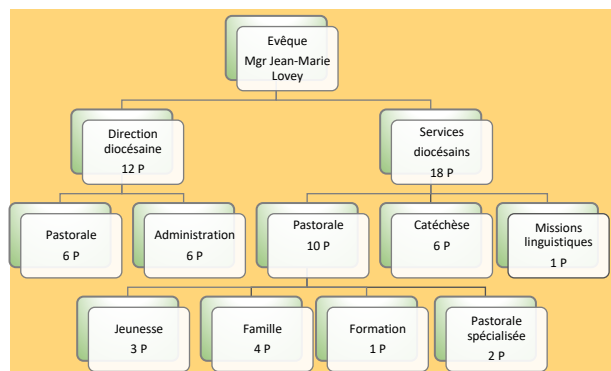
Evêque
Mgr Jean-Marie Lovey

Direction diocésaine
12 P

Services diocésains
18 P

Pastorale
6 P

Administration
6 P

Pastorale
10 P

Catéchèse
6 P

Missions linguistiques
1 P

Jeunesse
3 P

Famille
4 P

Formation
1 P

Pastorale spécialisée
2 P